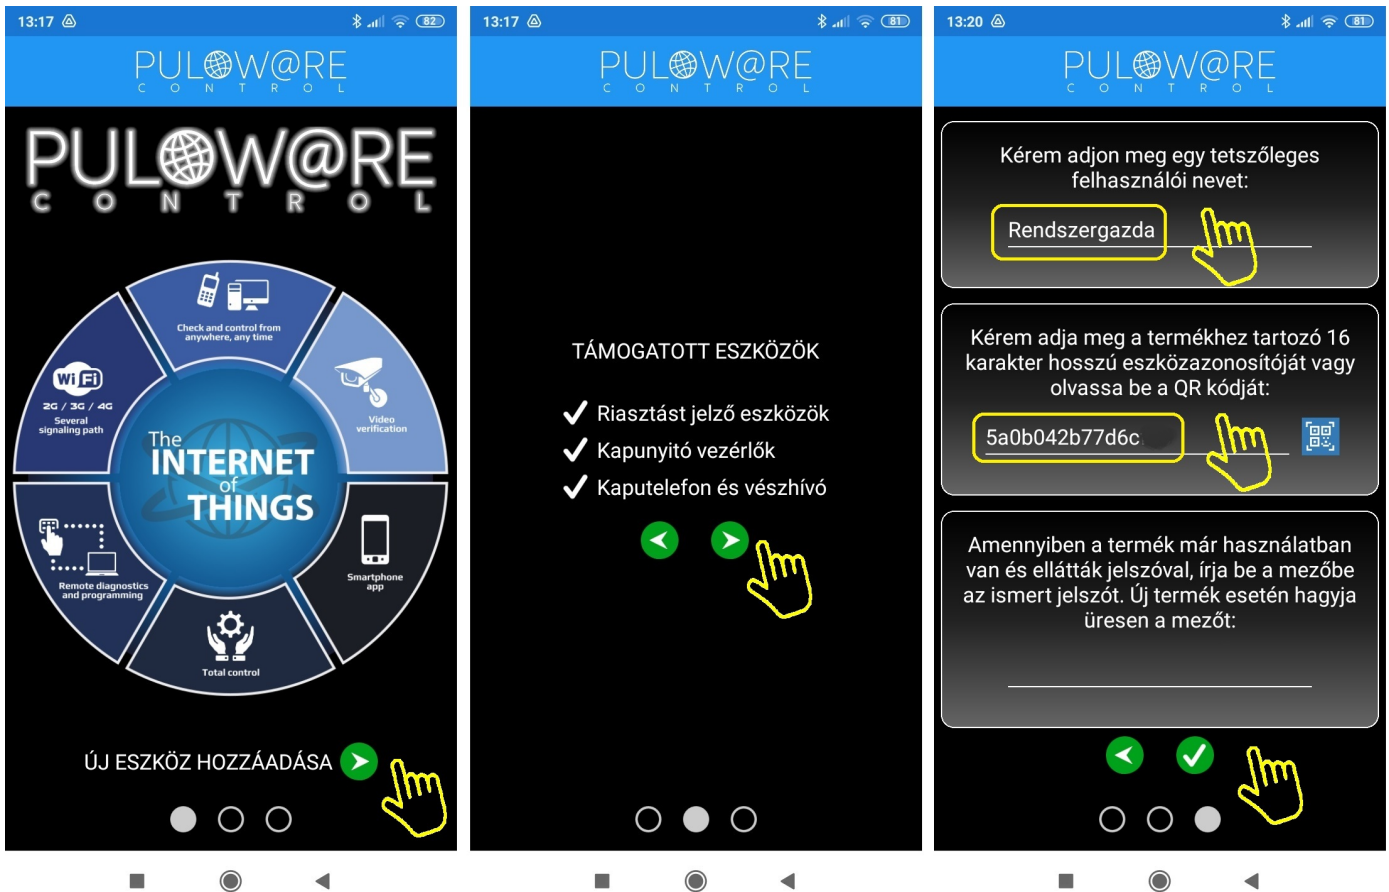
13:17 82

PULOW@RE
CONTROL

PULOW@RE
CONTROL

Check and control from anywhere, any time

Video verification

Wi Fi
2G / 3G / 4G
Several signaling path

The INTERNET of THINGS

Remote diagnostics and programming

Smartphone app

Total control

ÚJ ESZKÖZ HOZZÁADÁSA

13:17 81

PULOW@RE
CONTROL

TÁMOGATOTT ESZKÖZÖK

Riasztást jelző eszközök
Kapunyitó vezérlők
Kaputelefon és vészhívó

13:20 81

PULOW@RE
CONTROL

Kérem adjon meg egy tetszőleges felhasználói nevet:

Rendszergazda

Kérem adja meg a termékhez tartozó 16 karakter hosszú eszközazonosítóját vagy olvassa be a QR kódját:

5a0b042b77d6c

Amennyiben a termék már használatban van és ellátták jelszóval, írja be a mezőbe az ismert jelszót. Új termék esetén hagyja üresen a mezőt: